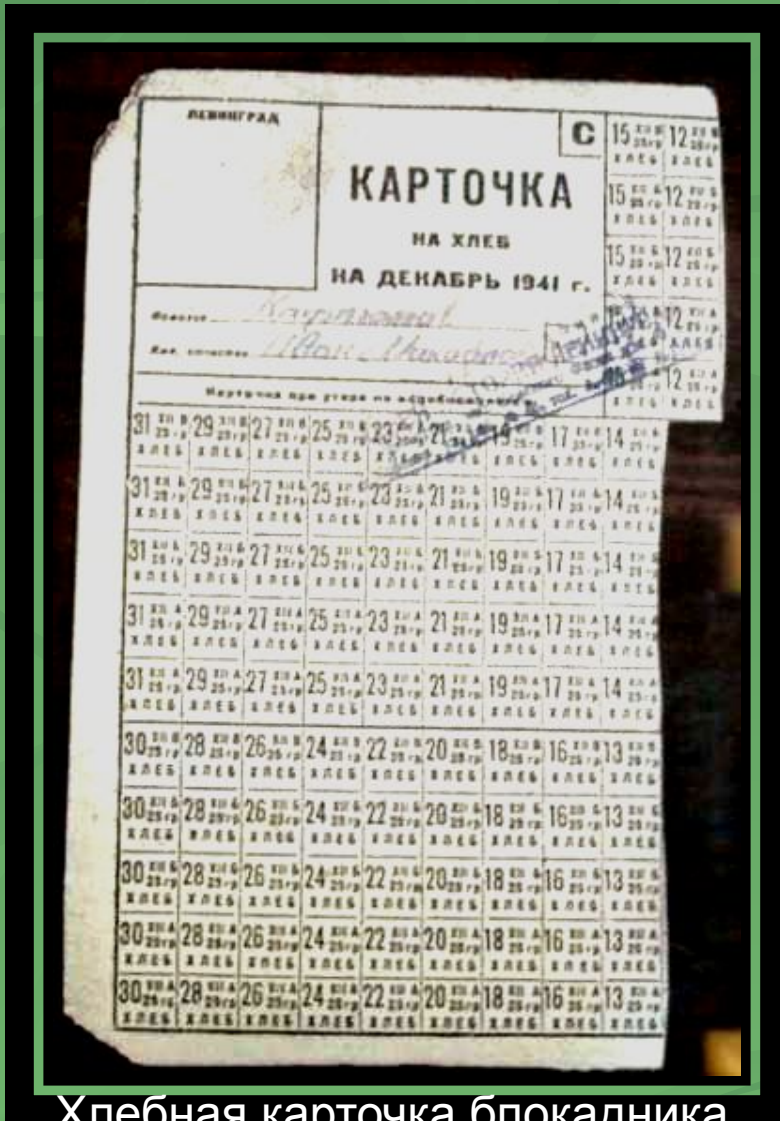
ЛЕНИНГРАД

С

КАРТОЧКА
НА ХЛЕБ
НА ДЕКАБРЬ 1941 г.

Фамилия Карпышев
Имя, отчество Иван Никифорович

Карточка при утере не возобновляется

| 15 | 12 |
|---|---|
| ХЛЕБ | ХЛЕБ |
| 15 | 12 |
| ХЛЕБ | ХЛЕБ |
| 15 | 12 |
| ХЛЕБ | ХЛЕБ |
| 15 | 12 |
| ХЛЕБ | ХЛЕБ |
| 15 | 12 |
| ХЛЕБ | ХЛЕБ |

| 31 | 29 | 27 | 25 | 23 | 21 | 19 | 17 | 14 |
|---|---|---|---|---|---|---|---|---|
| ХЛЕБ | ХЛЕБ | ХЛЕБ | ХЛЕБ | ХЛЕБ | ХЛЕБ | ХЛЕБ | ХЛЕБ | ХЛЕБ |
| 31 | 29 | 27 | 25 | 23 | 21 | 19 | 17 | 14 |
| ХЛЕБ | ХЛЕБ | ХЛЕБ | ХЛЕБ | ХЛЕБ | ХЛЕБ | ХЛЕБ | ХЛЕБ | ХЛЕБ |
| 31 | 29 | 27 | 25 | 23 | 21 | 19 | 17 | 14 |
| ХЛЕБ | ХЛЕБ | ХЛЕБ | ХЛЕБ | ХЛЕБ | ХЛЕБ | ХЛЕБ | ХЛЕБ | ХЛЕБ |
| 31 | 29 | 27 | 25 | 23 | 21 | 19 | 17 | 14 |
| ХЛЕБ | ХЛЕБ | ХЛЕБ | ХЛЕБ | ХЛЕБ | ХЛЕБ | ХЛЕБ | ХЛЕБ | ХЛЕБ |
| 31 | 29 | 27 | 25 | 23 | 21 | 19 | 17 | 14 |
| ХЛЕБ | ХЛЕБ | ХЛЕБ | ХЛЕБ | ХЛЕБ | ХЛЕБ | ХЛЕБ | ХЛЕБ | ХЛЕБ |
| 30 | 28 | 26 | 24 | 22 | 20 | 18 | 16 | 13 |
| ХЛЕБ | ХЛЕБ | ХЛЕБ | ХЛЕБ | ХЛЕБ | ХЛЕБ | ХЛЕБ | ХЛЕБ | ХЛЕБ |
| 30 | 28 | 26 | 24 | 22 | 20 | 18 | 16 | 13 |
| ХЛЕБ | ХЛЕБ | ХЛЕБ | ХЛЕБ | ХЛЕБ | ХЛЕБ | ХЛЕБ | ХЛЕБ | ХЛЕБ |
| 30 | 28 | 26 | 24 | 22 | 20 | 18 | 16 | 13 |
| ХЛЕБ | ХЛЕБ | ХЛЕБ | ХЛЕБ | ХЛЕБ | ХЛЕБ | ХЛЕБ | ХЛЕБ | ХЛЕБ |
| 30 | 28 | 26 | 24 | 22 | 20 | 18 | 16 | 13 |
| ХЛЕБ | ХЛЕБ | ХЛЕБ | ХЛЕБ | ХЛЕБ | ХЛЕБ | ХЛЕБ | ХЛЕБ | ХЛЕБ |
| 30 | 28 | 26 | 24 | 22 | 20 | 18 | 16 | 13 |
| ХЛЕБ | ХЛЕБ | ХЛЕБ | ХЛЕБ | ХЛЕБ | ХЛЕБ | ХЛЕБ | ХЛЕБ | ХЛЕБ |

Хлебная карточка блокадника